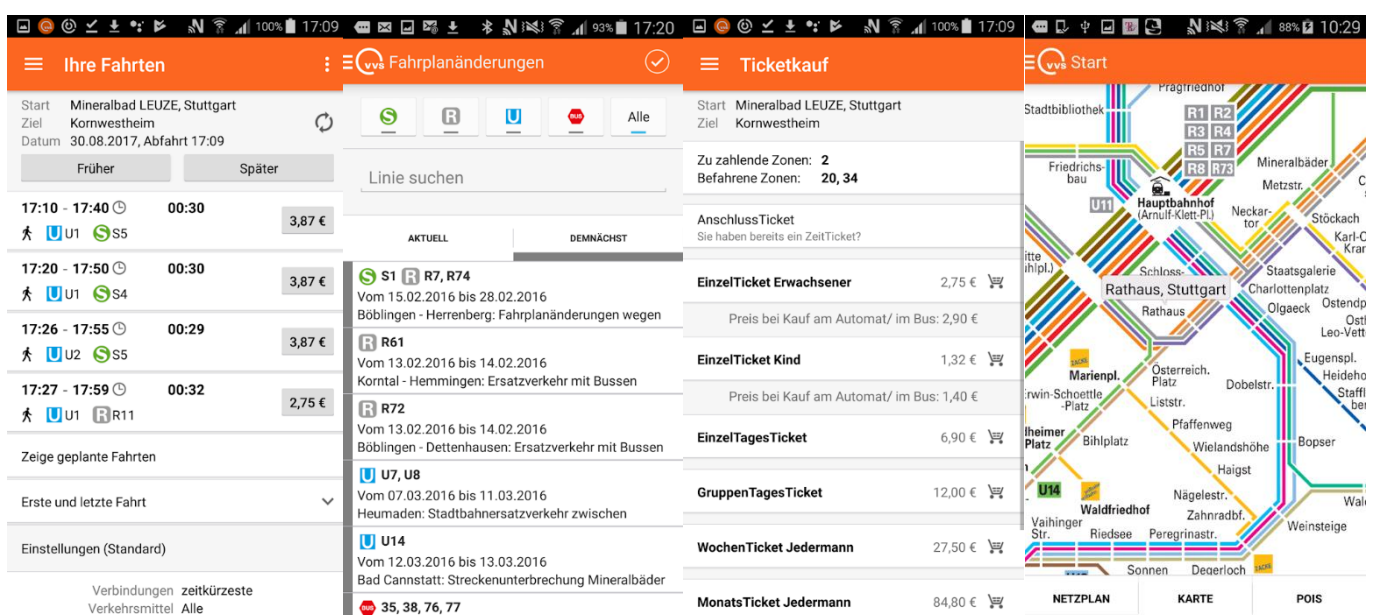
100% 17:09

Ihre Fahrten

Start Mineralbad LEUZE, Stuttgart
Ziel Kornwestheim
Datum 30.08.2017, Abfahrt 17:09

Früher
Später

17:10 - 17:40 00:30 3,87 €
U1 S5

17:20 - 17:50 00:30 3,87 €
U1 S4

17:26 - 17:55 00:29 3,87 €
U2 S5

17:27 - 17:59 00:32 2,75 €
U1 R11

Zeige geplante Fahrten

Erste und letzte Fahrt

Einstellungen (Standard)

Verbindungen zeitkürzeste
Verkehrsmittel Alle

93% 17:20

vvs Fahrplanänderungen

S R U BUS Alle

Linie suchen

AKTUELL
DEMNÄCHST

S1 R7, R74
Vom 15.02.2016 bis 28.02.2016
Böblingen - Herrenberg: Fahrplanänderungen wegen

R61
Vom 13.02.2016 bis 14.02.2016
Korntal - Hemmingen: Ersatzverkehr mit Bussen

R72
Vom 13.02.2016 bis 14.02.2016
Böblingen - Dettenhausen: Ersatzverkehr mit Bussen

U7, U8
Vom 07.03.2016 bis 11.03.2016
Heumaden: Stadtbahnersatzverkehr zwischen

U14
Vom 12.03.2016 bis 13.03.2016
Bad Cannstatt: Streckenunterbrechung Mineralbäder

BUS 35, 38, 76, 77

100% 17:09

Ticketkauf

Start Mineralbad LEUZE, Stuttgart
Ziel Kornwestheim

Zu zahlende Zonen: 2
Befahrene Zonen: 20, 34

AnschlussTicket
Sie haben bereits ein ZeitTicket?

EinzelTicket Erwachsener 2,75 €
Preis bei Kauf am Automat/ im Bus: 2,90 €

EinzelTicket Kind 1,32 €
Preis bei Kauf am Automat/ im Bus: 1,40 €

EinzelTagesTicket 6,90 €

GruppenTagesTicket 12,00 €

WochenTicket Jedermann 27,50 €

MonatsTicket Jedermann 84,80 €

88% 10:29

vvs Start

Pragfriedhof
Stadtbibliothek
R1 R2 R3 R4 R5 R7 R8 R73
Friedrichsbau
Mineralbäder
Metzstr.
U11
Hauptbahnhof (Arnulf-Klett-Pl.)
Neckartor
Stöckach
Karl-C
Kran
itte
hlpl.)
Schloss-
Staatsgalerie
Charlottenplatz
Rathaus, Stuttgart
Olgaeck
Ostendp
Ost
Leo-Vett
Rathaus
Marienpl.
Österreich. Platz
Dobelstr.
Eugenspl.
Heidehof
Staffl
ber
rwin-Schoettle -Platz
Liststr.
Pfaffenweg
lheimer Platz
Bihlplatz
Wielandshöhe
Bopser
Haigst
U14
Waldfriedhof
Nägelestr.
Zahnradbf.
Wal
Vaihinger Str.
Riedsee
Peregrinastr.
Weinsteige
Sonnen
Degerloch

NETZPLAN
KARTE
POIS